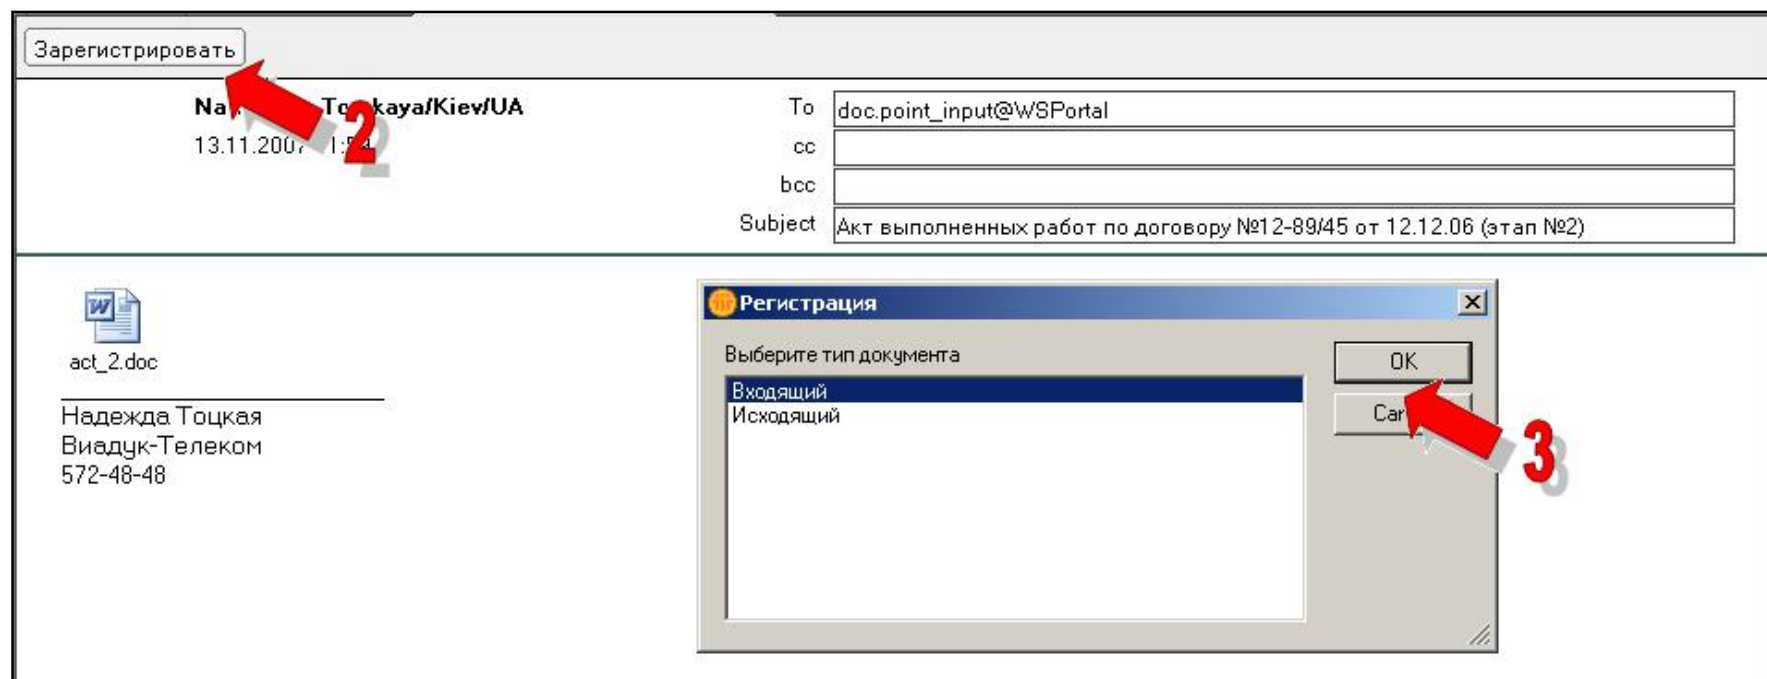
Зарегистрировать

Na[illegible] To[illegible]kaya/Kiev/UA
13.11.200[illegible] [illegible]:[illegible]4

2

To doc.point_input@WSPortal
cc
bcc
Subject Акт выполненных работ по договору №12-89/45 от 12.12.06 (этап №2)

act_2.doc

Надежда Тоцкая
Виадук-Телеком
572-48-48

Регистрация
Выберите тип документа
Входящий
Исходящий
OK
Ca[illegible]

3